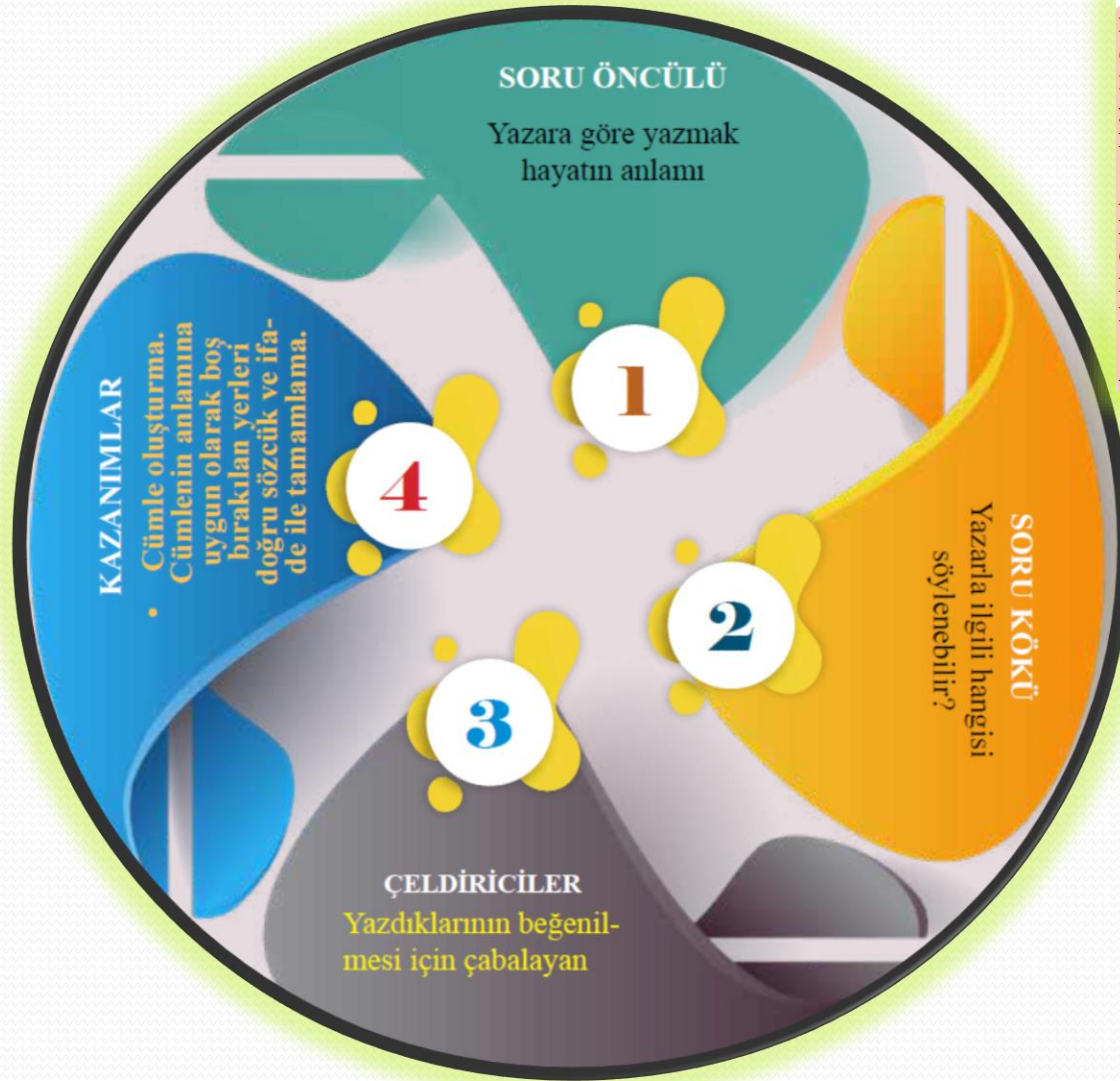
SORU ÖNCÜLÜ

Yazara göre yazmak hayatın anlamı

1

SORU KÖKÜ

Yazarla ilgili hangisi söylenebilir?

2

3

ÇELDİRİCİLER

Yazdıklarının beğenilmesi için çabalayan

4

KAZANIMLAR

• Cümle oluşturma. Cümlenin anlamına uygun olarak boş bırakılan yerleri doğru sözcük ve ifade ile tamamlama.